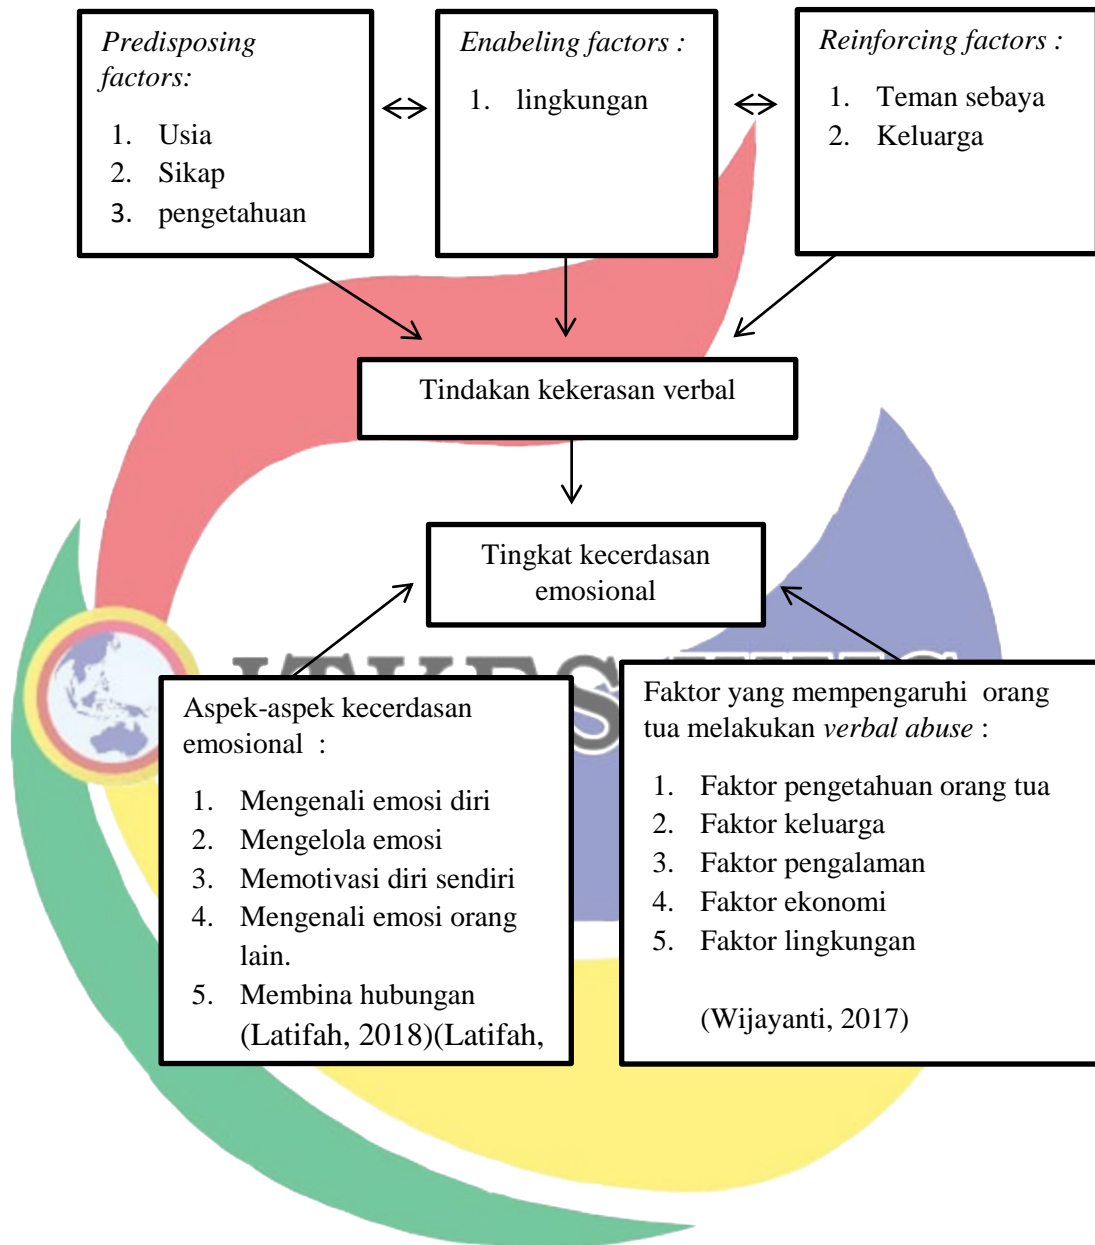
Predisposing factors:

1. Usia
2. Sikap
3. pengetahuan

Enabeling factors :

1. lingkungan

Reinforcing factors :

1. Teman sebaya
2. Keluarga

Tindakan kekerasan verbal

Tingkat kecerdasan emosional

Aspek-aspek kecerdasan emosional :

1. Mengenali emosi diri
2. Mengelola emosi
3. Memotivasi diri sendiri
4. Mengenali emosi orang lain.
5. Membina hubungan (Latifah, 2018)(Latifah,

Faktor yang mempengaruhi orang tua melakukan verbal abuse :

1. Faktor pengetahuan orang tua
2. Faktor keluarga
3. Faktor pengalaman
4. Faktor ekonomi
5. Faktor lingkungan

(Wijayanti, 2017)